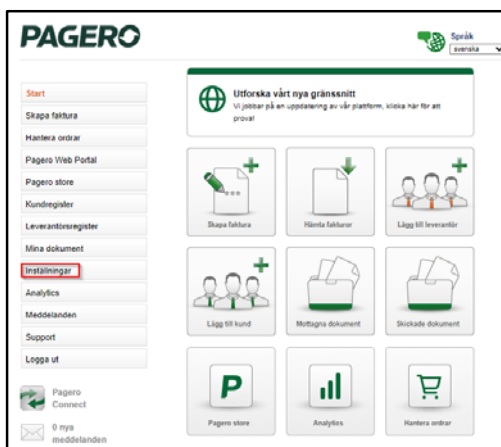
PAGERO

Språk
svenska

Start
Skapa faktura
Hantera ordrar
Pagero Web Portal
Pagero store
Kundregister
Leverantörsregister
Mina dokument
Inställningar
Analytics
Meddelanden
Support
Logga ut

Pagero Connect

0 nya meddelanden

Utforska vårt nya gränssnitt
Vi jobbar på en uppdatering av vår platform, klicka här för att prova!

Skapa faktura
Hämta fakturor
Lägg till leverantör
Lägg till kund
Mottagna dokument
Skickade dokument
Pagero store
Analytics
Hantera ordrar